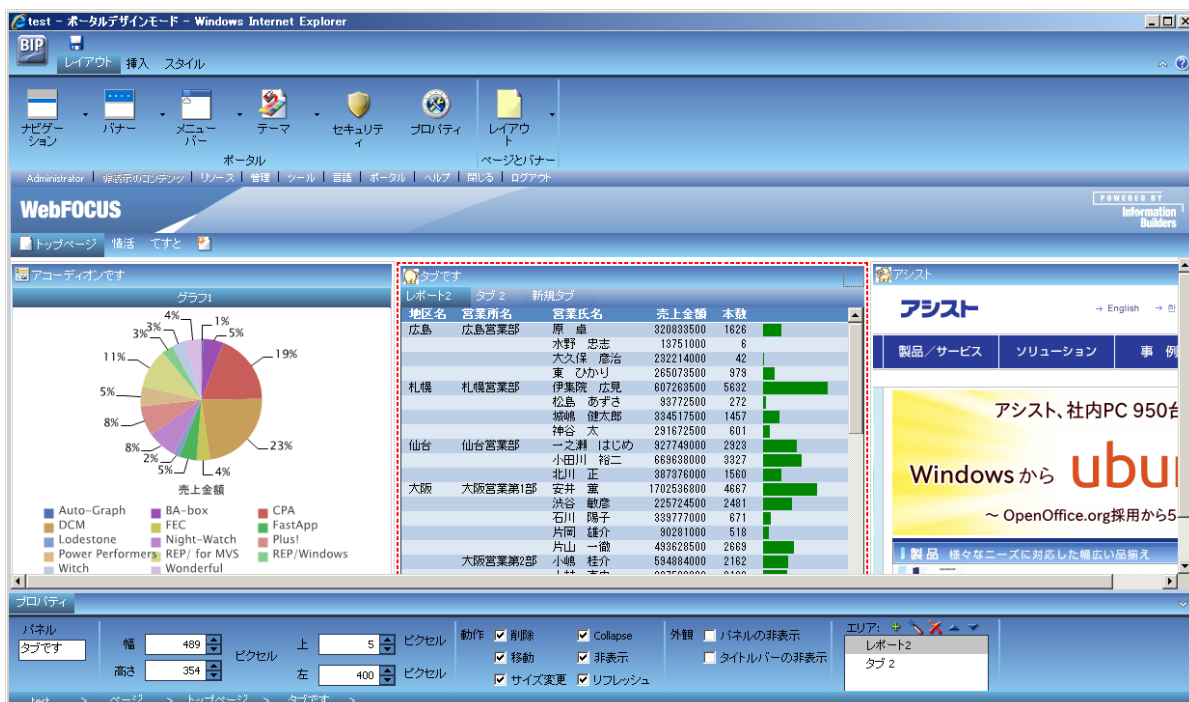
test - ポータルデザインモード - Windows Internet Explorer

BIP
レイアウト 挿入 スタイル

ナビゲーション バナー メニューバー テーマ セキュリティ プロパティ レイアウト
ポータル ページとバナー

Administrator | 非表示のコンテンツ | リソース | 管理 | ツール | 言語 | ポータル | ヘルプ | 閉じる | ログアウト

WebFOCUS
POWERED BY Information Builders

トップページ 情活 てすと

アコーディオンです
グラフ1
4% 1% 5% 3% 3% 19% 11% 5% 8% 23% 8% 2% 5% 4%
売上金額
Auto-Graph BA-box CPA
DCM FEC FastApp
Lodestone Night-Watch Plus!
Power Performer REP/ for MVS REP/Windows
Witch Wonderful

タブです
レポート2 タブ 2 新規タブ

| 地区名 | 営業所名 | 営業氏名 | 売上金額 | 本数 |
|---|---|---|---|---|
| 広島 | 広島営業部 | 原 卓 | 320833500 | 1626 |
| | | 水野 忠志 | 13751000 | 6 |
| | | 大久保 慶治 | 232214000 | 42 |
| | | 東 ひかり | 265073500 | 979 |
| 札幌 | 札幌営業部 | 伊集院 広見 | 607263500 | 5632 |
| | | 松島 あずさ | 93772500 | 272 |
| | | 城嶋 健太郎 | 334517500 | 1457 |
| | | 神谷 太 | 291672500 | 601 |
| 仙台 | 仙台営業部 | 一之瀬 はじめ | 927749000 | 2923 |
| | | 小田川 裕二 | 669638000 | 3327 |
| | | 北川 正 | 387376000 | 1560 |
| 大阪 | 大阪営業第1部 | 安井 薫 | 1702536800 | 4667 |
| | | 渋谷 敏彦 | 225724500 | 2481 |
| | | 石川 陽子 | 339777000 | 671 |
| | | 片岡 雄介 | 90281000 | 518 |
| | | 片山 一徹 | 493628500 | 2669 |
| | 大阪営業第2部 | 小嶋 桂介 | 594884000 | 2162 |

アシスト
アシスト → English →
製品／サービス ソリューション 事 例
アシスト、社内PC 950台
Windowsから ubu
～ OpenOffice.org採用から5
製品 様々なニーズに対応した幅広い品揃え

プロパティ
パネル タブです
幅 489 高さ 354 ピクセル
上 5 左 400 ピクセル
動作 削除 移動 サイズ変更 Collapse 非表示 リフレッシュ
外観 パネルの非表示 タイトルバーの非表示
エリア: レポート2 タブ 2

test > ページ > トップページ > タブです >